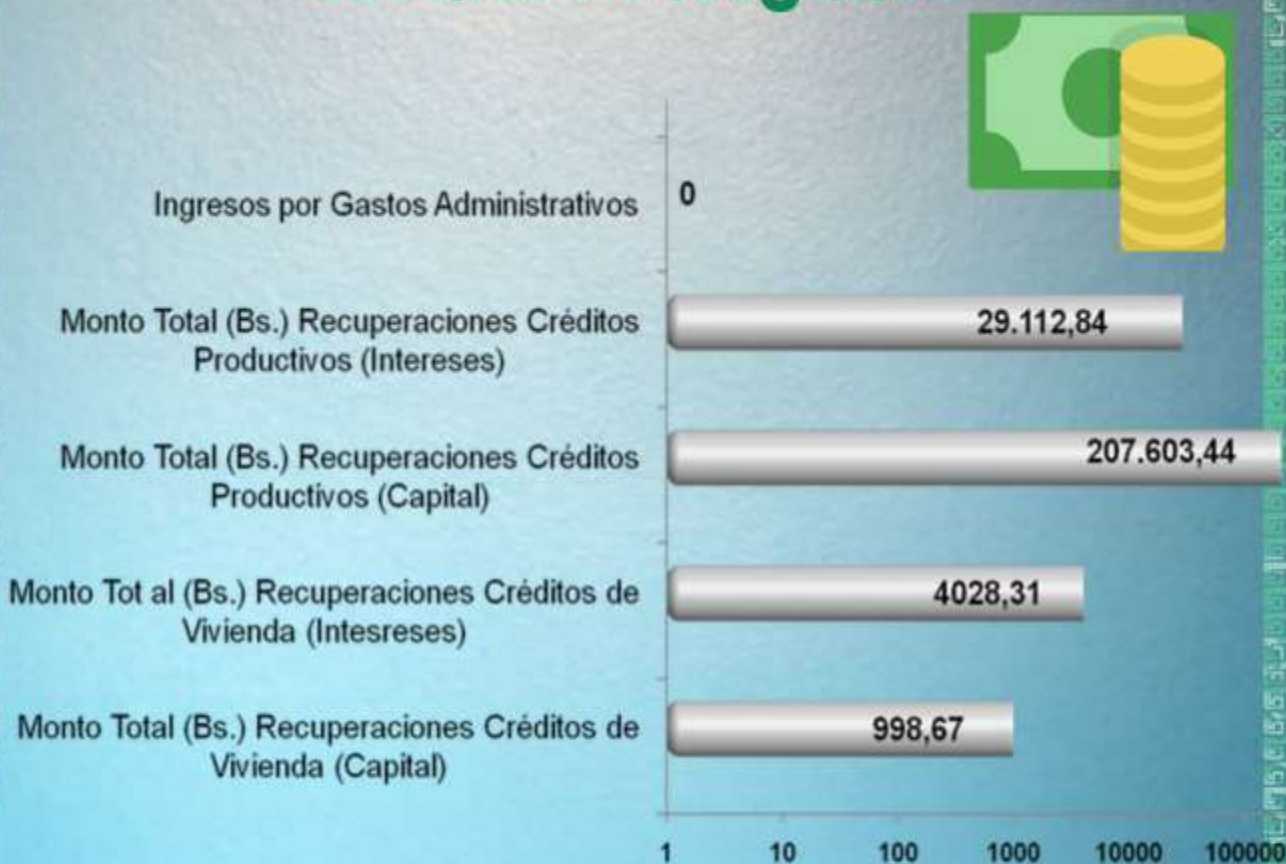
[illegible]

Ingresos por Gastos Administrativos

0

Monto Total (Bs.) Recuperaciones Créditos Productivos (Intereses)

29.112,84

Monto Total (Bs.) Recuperaciones Créditos Productivos (Capital)

207.603,44

Monto Tot al (Bs.) Recuperaciones Créditos de Vivienda (Intesreses)

4028,31

Monto Total (Bs.) Recuperaciones Créditos de Vivienda (Capital)

998,67

1 10 100 1000 10000 100000